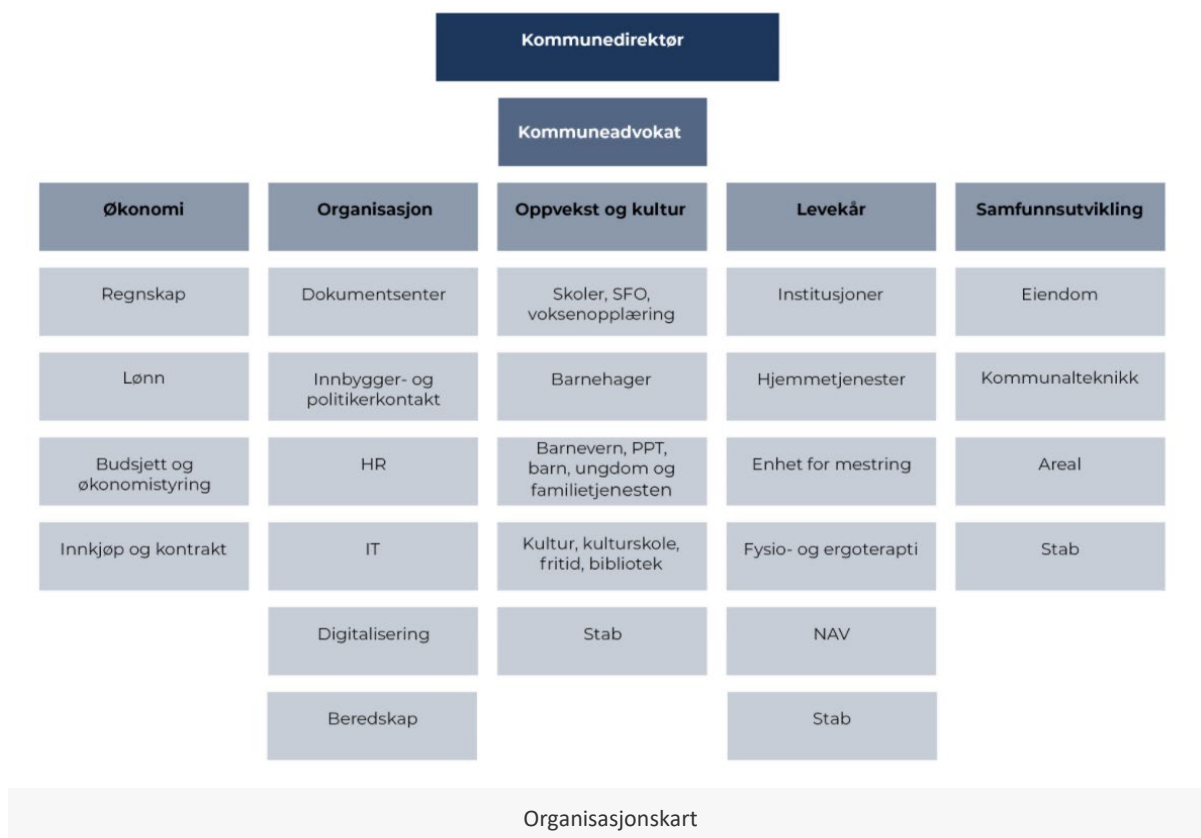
Kommunedirektør

Kommuneadvokat

Økonomi

Regnskap

Lønn

Budsjett og økonomistyring

Innkjøp og kontrakt

Organisasjon

Dokumentsenter

Innbygger- og politikerkontakt

HR

IT

Digitalisering

Beredskap

Oppvekst og kultur

Skoler, SFO, voksenopplæring

Barnehager

Barnevern, PPT, barn, ungdom og familietjenesten

Kultur, kulturskole, fritid, bibliotek

Stab

Levekår

Institusjoner

Hjemmetjenester

Enhet for mestring

Fysio- og ergoterapti

NAV

Stab

Samfunnsutvikling

Eiendom

Kommunalteknikk

Areal

Stab

Organisasjonskart